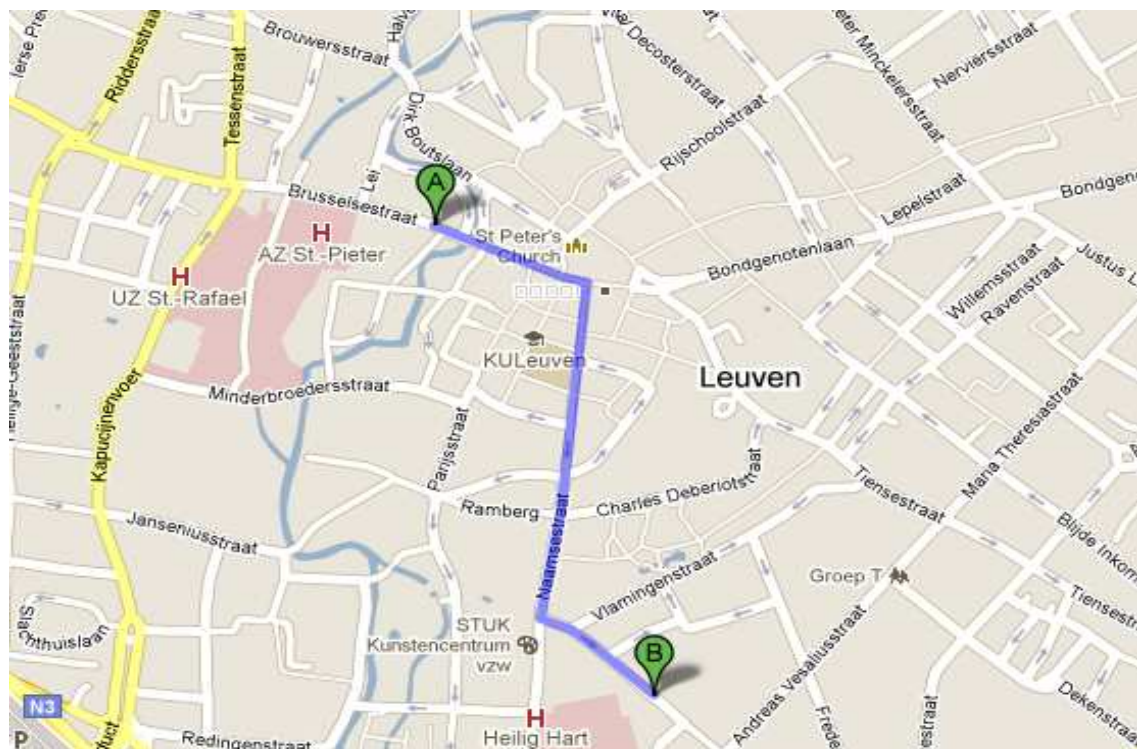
Brouwersstraat
Riddersstraat
Tessenstraat
Halve
Dirk Boutslaan
Decosterstraat
Rijschoolstraat
Minckelersstraat
Nerviersstraat
Lei
A
Brusselsestraat
H
AZ St.-Pieter
H
UZ St.-Rafael
St Peter's Church
Lepelstraat
Bondgenotenlaan
Bondgen
Justus L
Willemsstraat
Ravenstraat
KULeuven
Leuven
Minderbroedersstraat
Kapucijnenvoer
Maria Theresiastraat
Parijsstraat
Ramberg
Charles Deberiotstraat
Tiensestraat
Naamsestraat
Janseniusstraat
Blijde Inkom
Vlamingenstraat
Groep T
Tiensestr
Slachthuislaan
STUK
Kunstencentrum
vzw
B
Andreas Vesaliusstraat
Frede
Dekenstra
N3
P
Redingenstraat
H
Heilig Hart